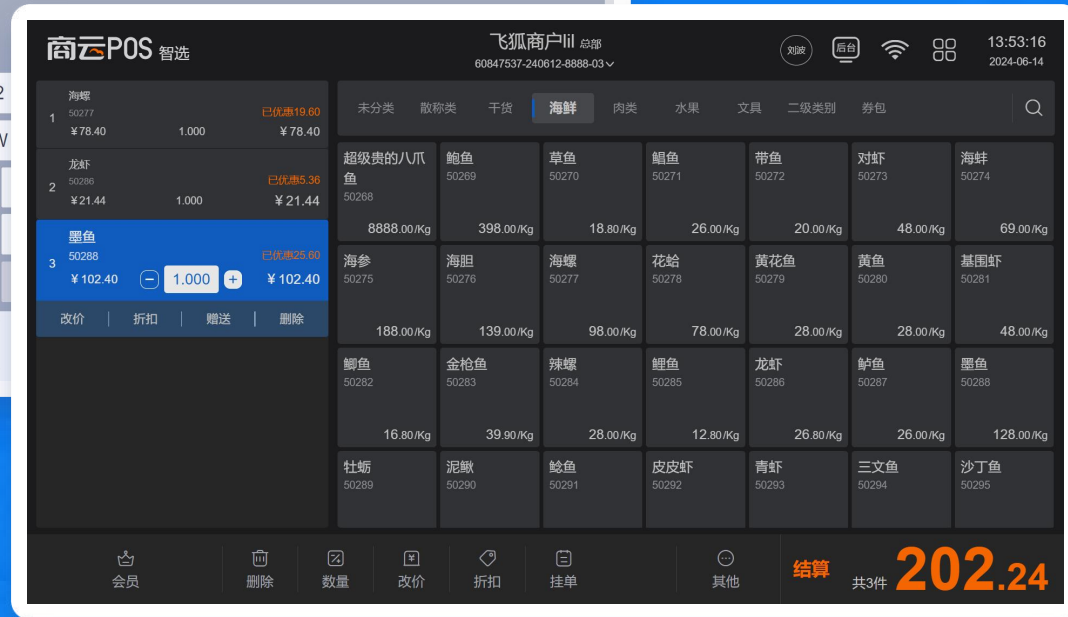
商云POS 智选

飞狐商户lil 总部
60847537-240612-8888-03

刘波 后台

13:53:16
2024-06-14

1 海螺 50277 已优惠19.60 ￥78.40 1.000 ￥78.40

2 龙虾 50286 已优惠5.36 ￥21.44 1.000 ￥21.44

3 墨鱼 50288 已优惠25.60 ￥102.40 1.000 ￥102.40

改价 | 折扣 | 赠送 | 删除

未分类 散称类 干货 海鲜 肉类 水果 文具 二级类别 券包

| 超级贵的八爪鱼 50268 8888.00/Kg | 鲍鱼 50269 398.00/Kg | 草鱼 50270 18.80/Kg | 鲳鱼 50271 26.00/Kg | 带鱼 50272 20.00/Kg | 对虾 50273 48.00/Kg | 海蚌 50274 69.00/Kg |
|---|---|---|---|---|---|---|
| 海参 50275 188.00/Kg | 海胆 50276 139.00/Kg | 海螺 50277 98.00/Kg | 花蛤 50278 78.00/Kg | 黄花鱼 50279 28.00/Kg | 黄鱼 50280 28.00/Kg | 基围虾 50281 48.00/Kg |
| 鲫鱼 50282 16.80/Kg | 金枪鱼 50283 39.90/Kg | 辣螺 50284 28.00/Kg | 鲤鱼 50285 12.80/Kg | 龙虾 50286 26.80/Kg | 鲈鱼 50287 26.00/Kg | 墨鱼 50288 128.00/Kg |
| 牡蛎 50289 | 泥鳅 50290 | 鲶鱼 50291 | 皮皮虾 50292 | 青虾 50293 | 三文鱼 50294 | 沙丁鱼 50295 |

会员 删除 数量 改价 折扣 挂单 其他

结算 共3件 202.24